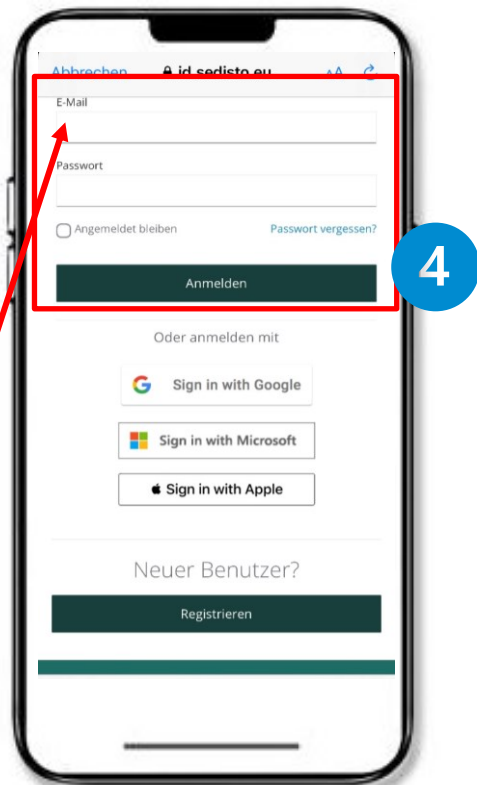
Abbrechen id.sedisto.eu AA

E-Mail

Passwort

Angemeldet bleiben

Passwort vergessen?

Anmelden

4

Oder anmelden mit

Sign in with Google

Sign in with Microsoft

Sign in with Apple

Neuer Benutzer?

Registrieren